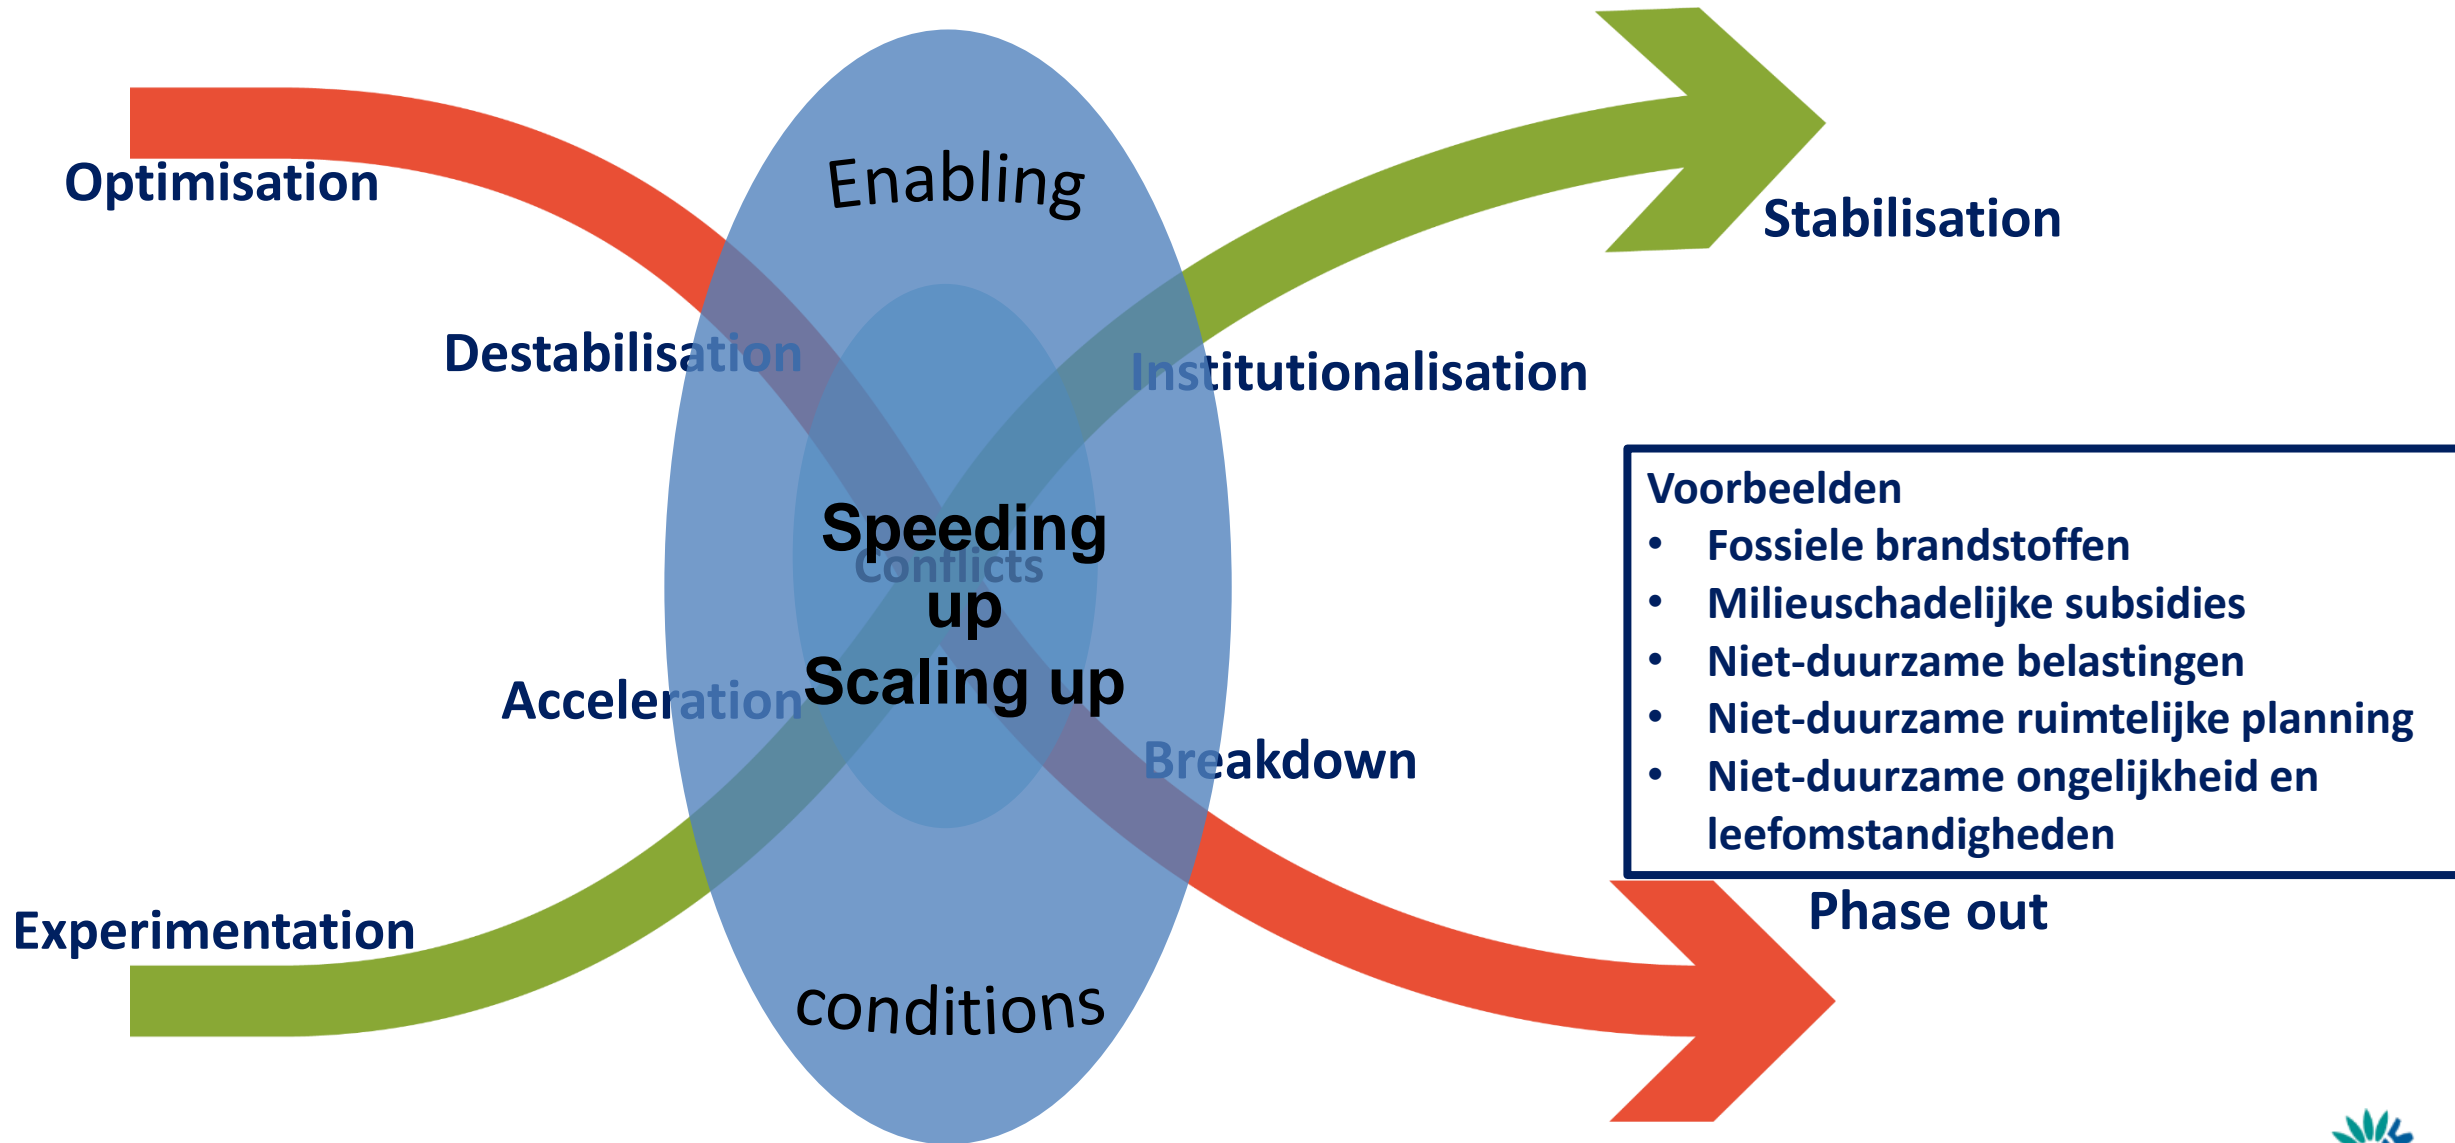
Optimisation

Enabling

Stabilisation

Destabilisation

Institutionalisation

Speeding up

Conflicts

Scaling up

Acceleration

Breakdown

Voorbeelden
• Fossiele brandstoffen
• Milieuschadelijke subsidies
• Niet-duurzame belastingen
• Niet-duurzame ruimtelijke planning
• Niet-duurzame ongelijkheid en leefomstandigheden

Phase out

Experimentation

conditions